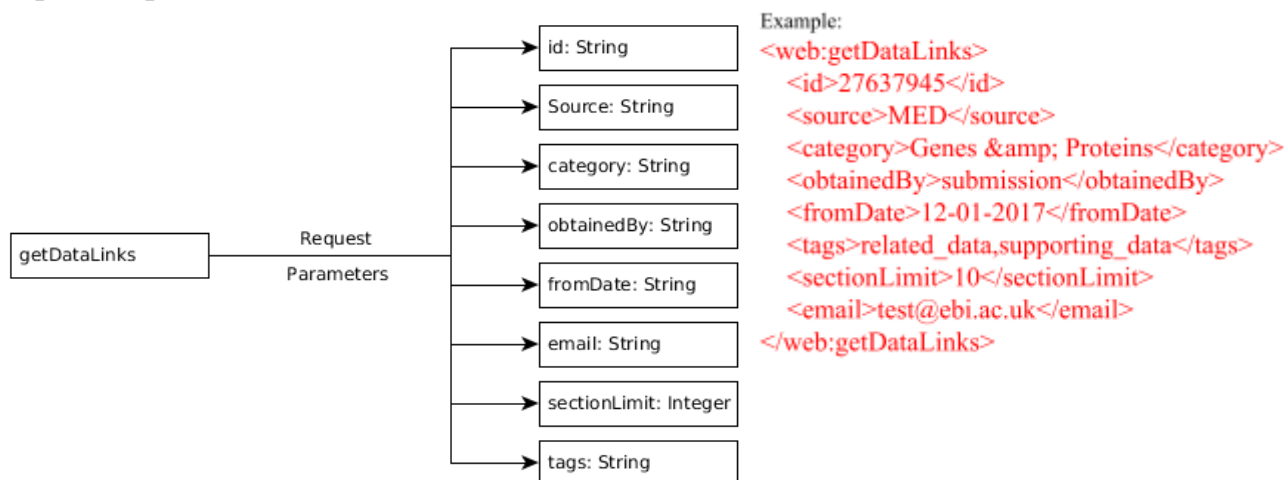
getDataLinks

Request

Parameters

id: String

Source: String

category: String

obtainedBy: String

fromDate: String

email: String

sectionLimit: Integer

tags: String

Example:
<web:getDataLinks>
<id>27637945</id>
<source>MED</source>
<category>Genes &amp; Proteins</category>
<obtainedBy>submission</obtainedBy>
<fromDate>12-01-2017</fromDate>
<tags>related_data,supporting_data</tags>
<sectionLimit>10</sectionLimit>
<email>test@ebi.ac.uk</email>
</web:getDataLinks>